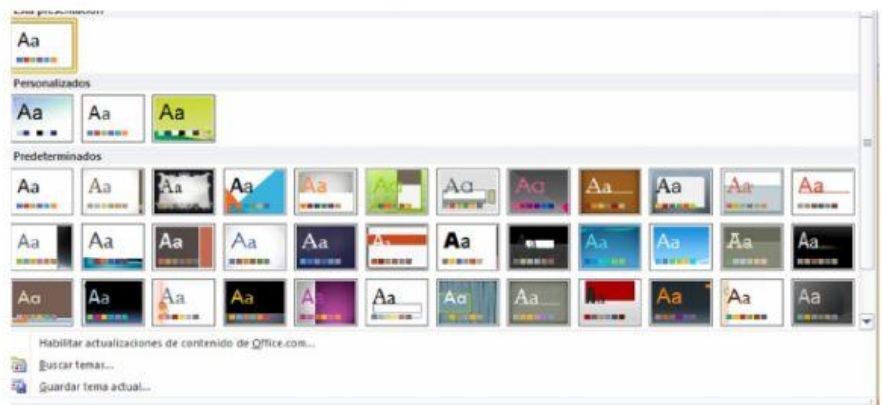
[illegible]

Aa

Personalizados

Aa Aa Aa

Predeterminados

Aa Aa Aa Aa Aa Aa Aa Aa Aa Aa Aa Aa

Aa Aa Aa Aa Aa Aa Aa Aa Aa Aa Aa Aa

Aa Aa Aa Aa Aa Aa Aa Aa Aa Aa Aa Aa Aa

Habilitar actualizaciones de contenido de Office.com...

Buscar temas...

Guardar tema actual...